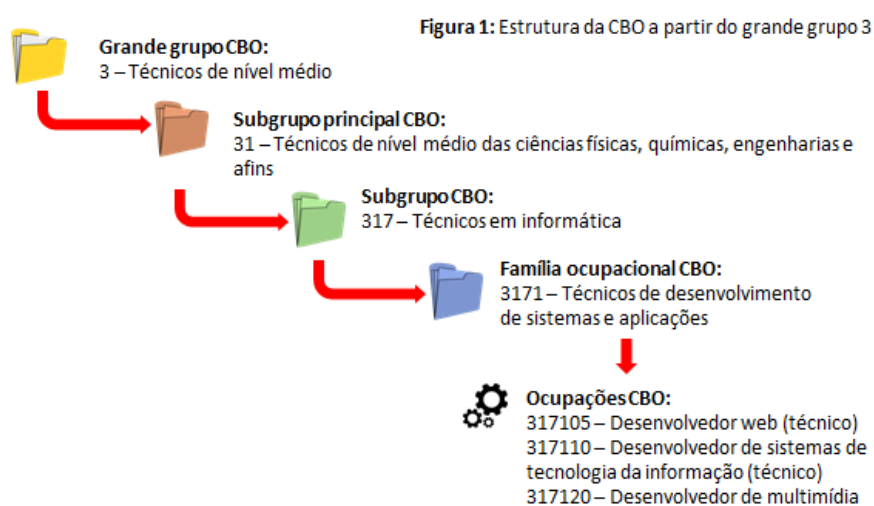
**Figura 1:** Estrutura da CBO a partir do grande grupo 3

**Grande grupo CBO:**
3 – Técnicos de nível médio

**Subgrupo principal CBO:**
31 – Técnicos de nível médio das ciências físicas, químicas, engenharias e afins

**Subgrupo CBO:**
317 – Técnicos em informática

**Família ocupacional CBO:**
3171 – Técnicos de desenvolvimento de sistemas e aplicações

**Ocupações CBO:**
317105 – Desenvolvedor web (técnico)
317110 – Desenvolvedor de sistemas de tecnologia da informação (técnico)
317120 – Desenvolvedor de multimídia